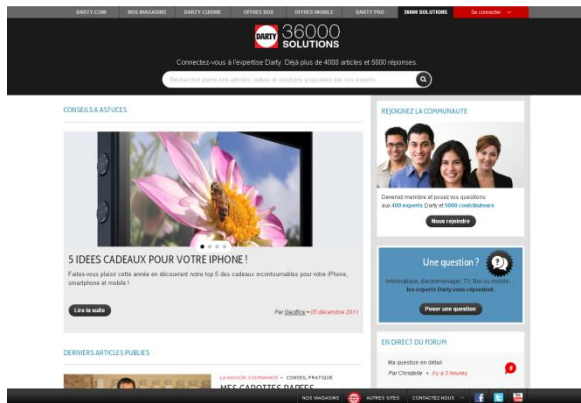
DARTY.COM NOS MAGASINS DARTY CUISINE OFFRES BOX OFFRES MOBILE DARTY PRO 36000 SOLUTIONS Se connecter

DARTY 36000 SOLUTIONS

Connectez-vous à l'expertise Darty. Déjà plus de 4000 articles et 5000 réponses.

Recherchez parmi nos articles, vidéos et solutions proposées par nos experts

CONSEILS & ASTUCES

5 IDEES CADEAUX POUR VOTRE IPHONE !

Faites-vous plaisir cette année en découvrant notre top 5 des cadeaux incontournables pour votre iPhone, smartphone et mobile !

Lire la suite

Par GeoBoy • 05 décembre 2011

DERNIERS ARTICLES PUBLIES

LA MAISON AUTREMENT • CONSEILS, PRATIQUE

MES CAROTTES RAPEES

REJOIGNEZ LA COMMUNAUTE

Devenez membre et posez vos questions aux 400 experts Darty et 5000 contributeurs

Nous rejoindre

Une question ?

Informatique, électroménager, TV, Box ou mobile, les experts Darty vous répondent.

Poser une question

EN DIRECT DU FORUM

Ma question en détail

Par Chrisbelle • il y a 3 heures

NOS MAGASINS AUTRES SITES CONTACTEZ-NOUS